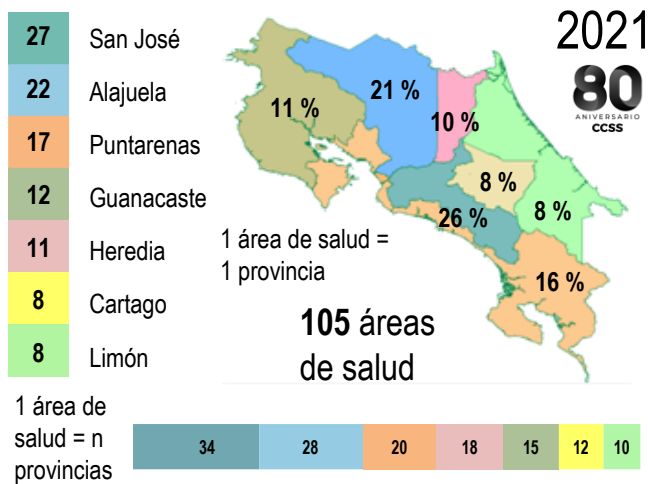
| 27 | San José |
|---|---|
| 22 | Alajuela |
| 17 | Puntarenas |
| 12 | Guanacaste |
| 11 | Heredia |
| 8 | Cartago |
| 8 | Limón |

2021

80 ANIVERSARIO CCSS

11 %

21 %

10 %

8 %

26 %

8 %

16 %

1 área de salud = 1 provincia

105 áreas de salud

1 área de salud = n provincias

| 34 | 28 | 20 | 18 | 15 | 12 | 10 |
|---|---|---|---|---|---|---|